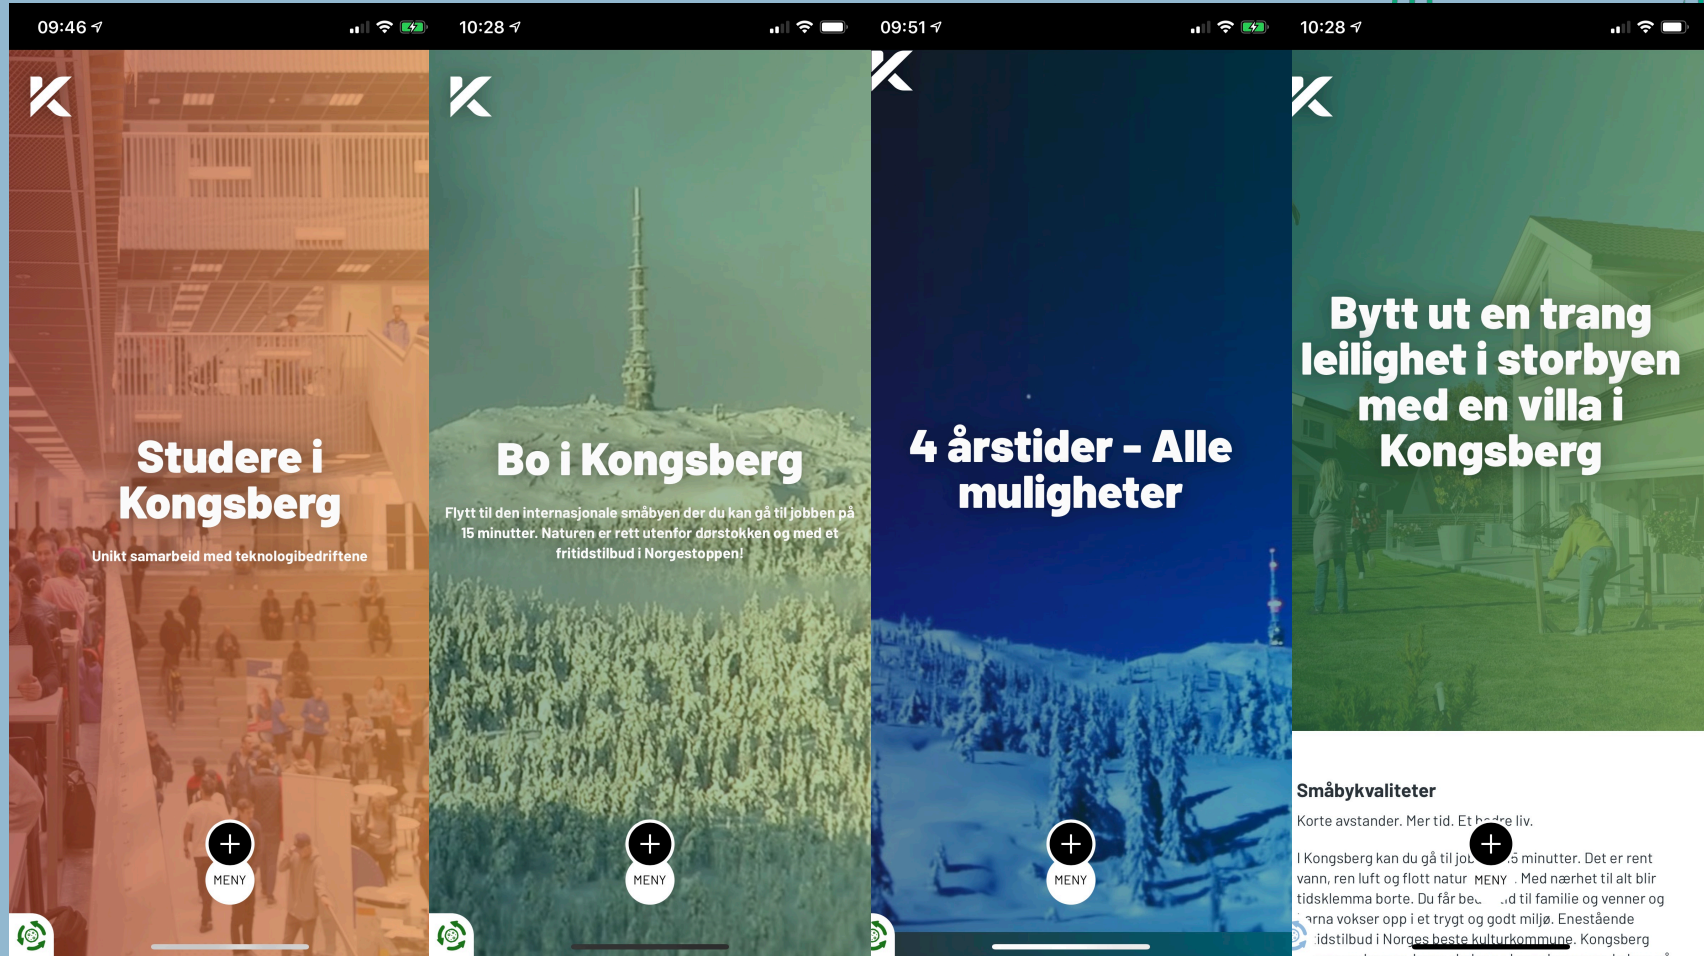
09:46

Studere i Kongsberg

Unikt samarbeid med teknologibedriftene

MENY

10:28

Bo i Kongsberg

Flytt til den internasjonale småbyen der du kan gå til jobben på 15 minutter. Naturen er rett utenfor dørstokken og med et fritidstilbud i Norgestoppen!

MENY

09:51

4 årstider - Alle muligheter

MENY

10:28

Bytt ut en trang leilighet i storbyen med en villa i Kongsberg

Småbykvaliteter

Korte avstander. Mer tid. Et b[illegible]re liv.

I Kongsberg kan du gå til jo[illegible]5 minutter. Det er rent vann, ren luft og flott natur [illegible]. Med nærhet til alt blir tidsklemma borte. Du får be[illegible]d til familie og venner og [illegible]arna vokser opp i et trygt og godt miljø. Enestående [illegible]idstilbud i Norges beste kulturkommune. Kongsberg

MENY